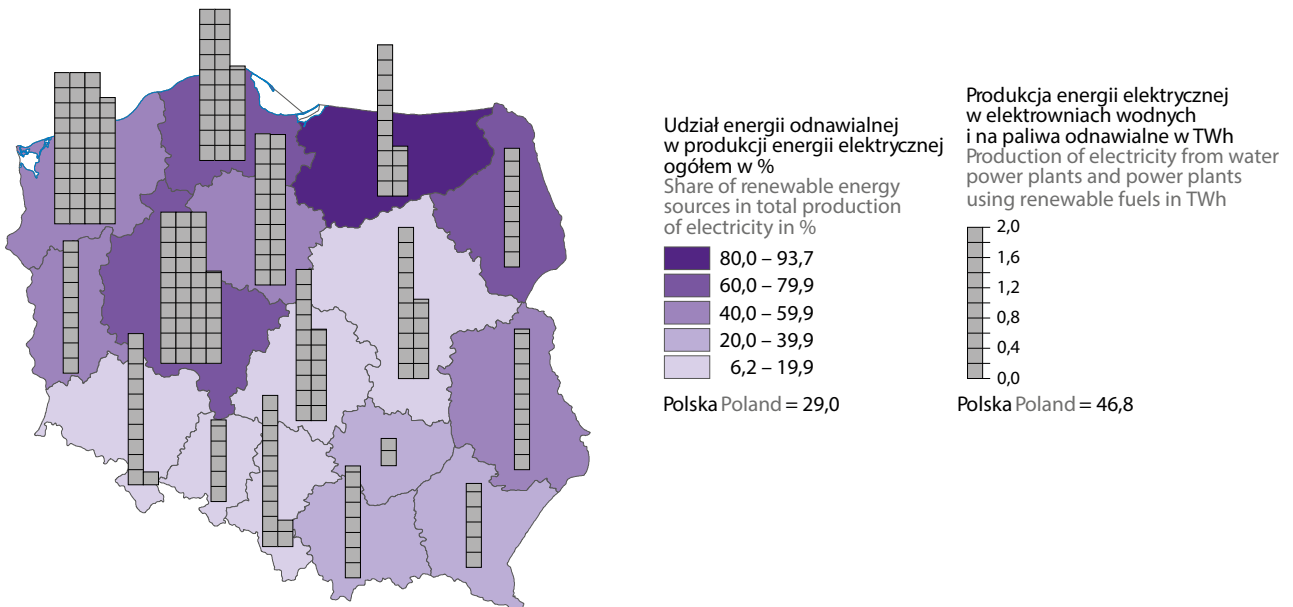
Udział energii odnawialnej w produkcji energii elektrycznej ogółem w %
Share of renewable energy sources in total production of electricity in %

80,0 – 93,7
60,0 – 79,9
40,0 – 59,9
20,0 – 39,9
6,2 – 19,9

Polska Poland = 29,0

Produkcja energii elektrycznej w elektrowniach wodnych i na paliwa odnawialne w TWh
Production of electricity from water power plants and power plants using renewable fuels in TWh

2,0
1,6
1,2
0,8
0,4
0,0

Polska Poland = 46,8